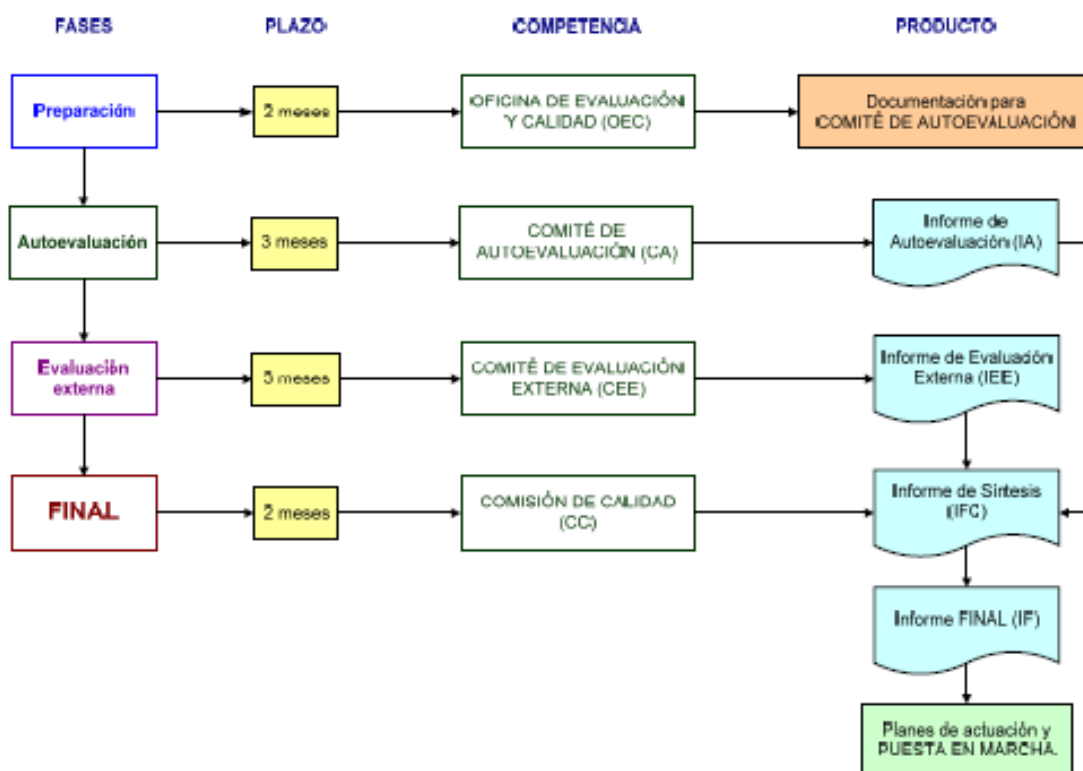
FASES

PLAZO

COMPETENCIA

PRODUCTO

Preparación

2 meses

OFICINA DE EVALUACIÓN Y CALIDAD (OEC)

Documentación para COMITÉ DE AUTOEVALUACIÓN

Autoevaluación

3 meses

COMITÉ DE AUTOEVALUACIÓN (CA)

Informe de Autoevaluación (IA)

Evaluación externa

3 meses

COMITÉ DE EVALUACIÓN EXTERNA (CEE)

Informe de Evaluación Externa (IEE)

FINAL

2 meses

COMISIÓN DE CALIDAD (CC)

Informe de Síntesis (IFC)

Informe FINAL (IF)

Planes de actuación y PUESTA EN MARCHA.